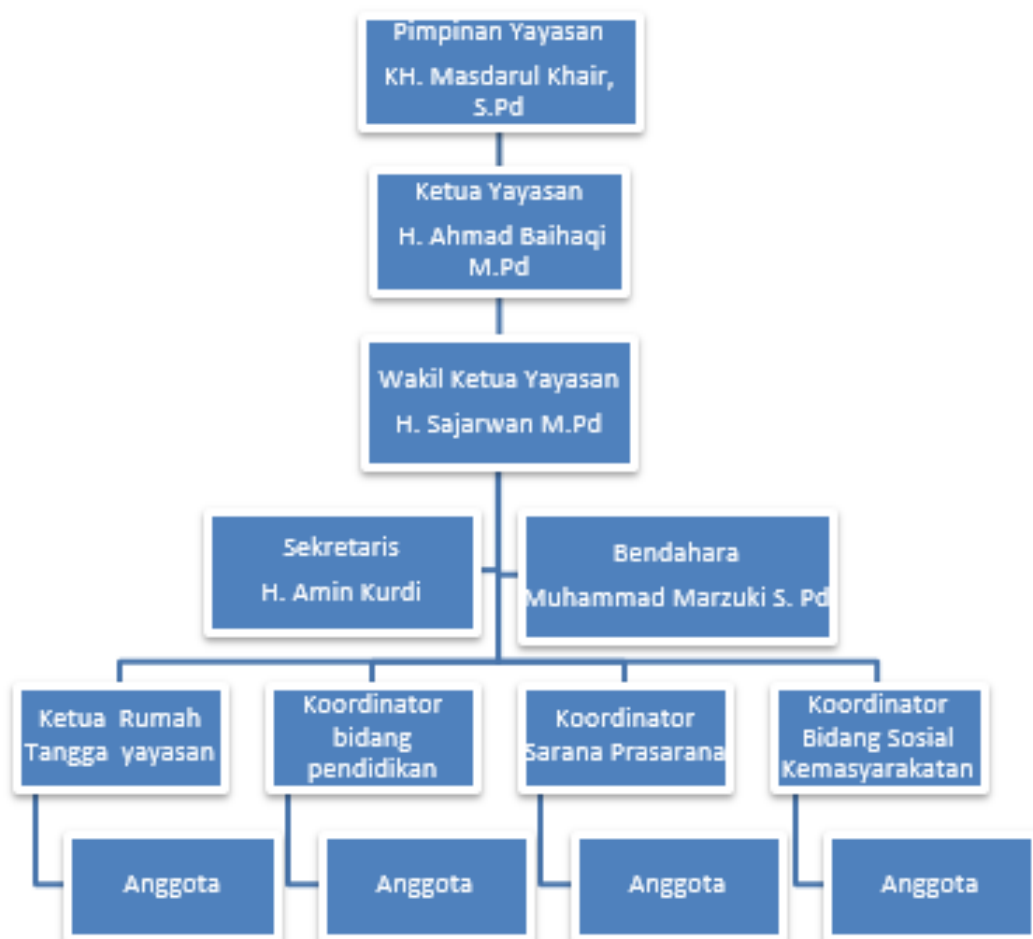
Pimpinan Yayasan
KH. Masdarul Khair, S.Pd

Ketua Yayasan
H. Ahmad Baihaqi M.Pd

Wakil Ketua Yayasan
H. Sajarwan M.Pd

Sekretaris
H. Amin Kurdi

Bendahara
Muhammad Marzuki S. Pd

Ketua Rumah Tangga yayasan

Koordinator bidang pendidikan

Koordinator Sarana Prasarana

Koordinator Bidang Sosial Kemasyarakatan

Anggota

Anggota

Anggota

Anggota